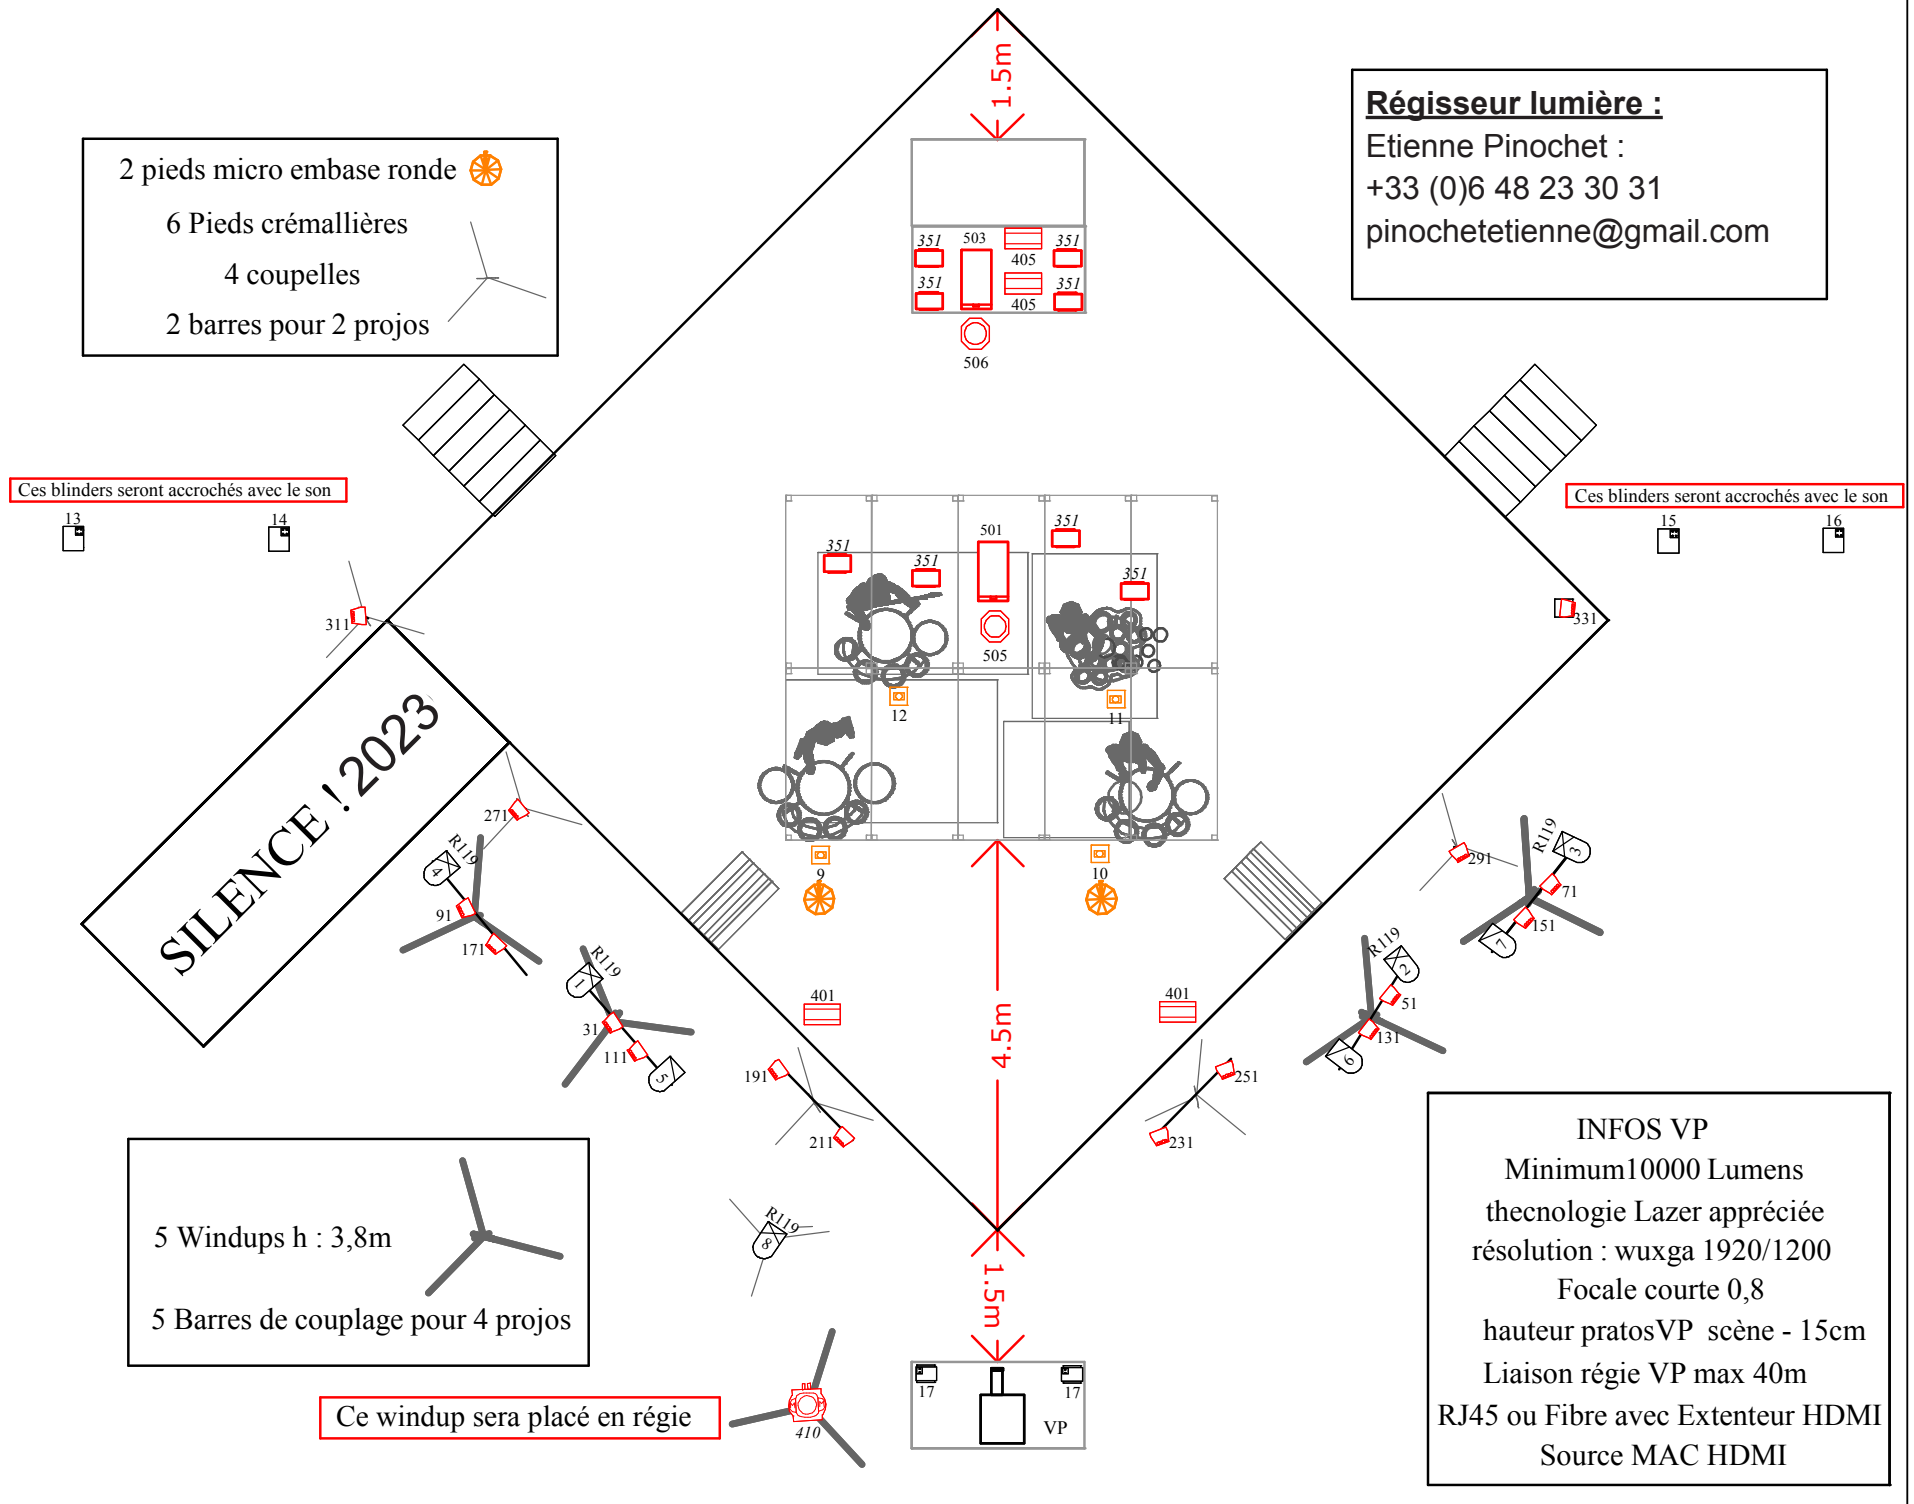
2 pieds micro embase ronde

6 Pieds crémallières

4 coupelles

2 barres pour 2 projos

1.5m

351 503 351
405
351 351
405

506

Régisseur lumière :
Etienne Pinochet :
+33 (0)6 48 23 30 31
pinochetetienne@gmail.com

Ces blinders seront accrochés avec le son

13 14

Ces blinders seront accrochés avec le son

15 16

351 351 501 351 351

505

12 11

311

331

SILENCE ! 2023

271

R119
4

91

171

R119
1

31

111

5

9 10

4.5m

401 401

291

R119
3

71

151

7

R119
2

51

131

6

191

211

251

231

R119
8

1.5m

5 Windups h : 3,8m

5 Barres de couplage pour 4 projos

Ce windup sera placé en régie

410

17 17

VP

INFOS VP
Minimum10000 Lumens
thecnologie Lazer appréciée
résolution : wuxga 1920/1200
Focale courte 0,8
hauteur pratosVP scène - 15cm
Liaison régie VP max 40m
RJ45 ou Fibre avec Extenteur HDMI
Source MAC HDMI